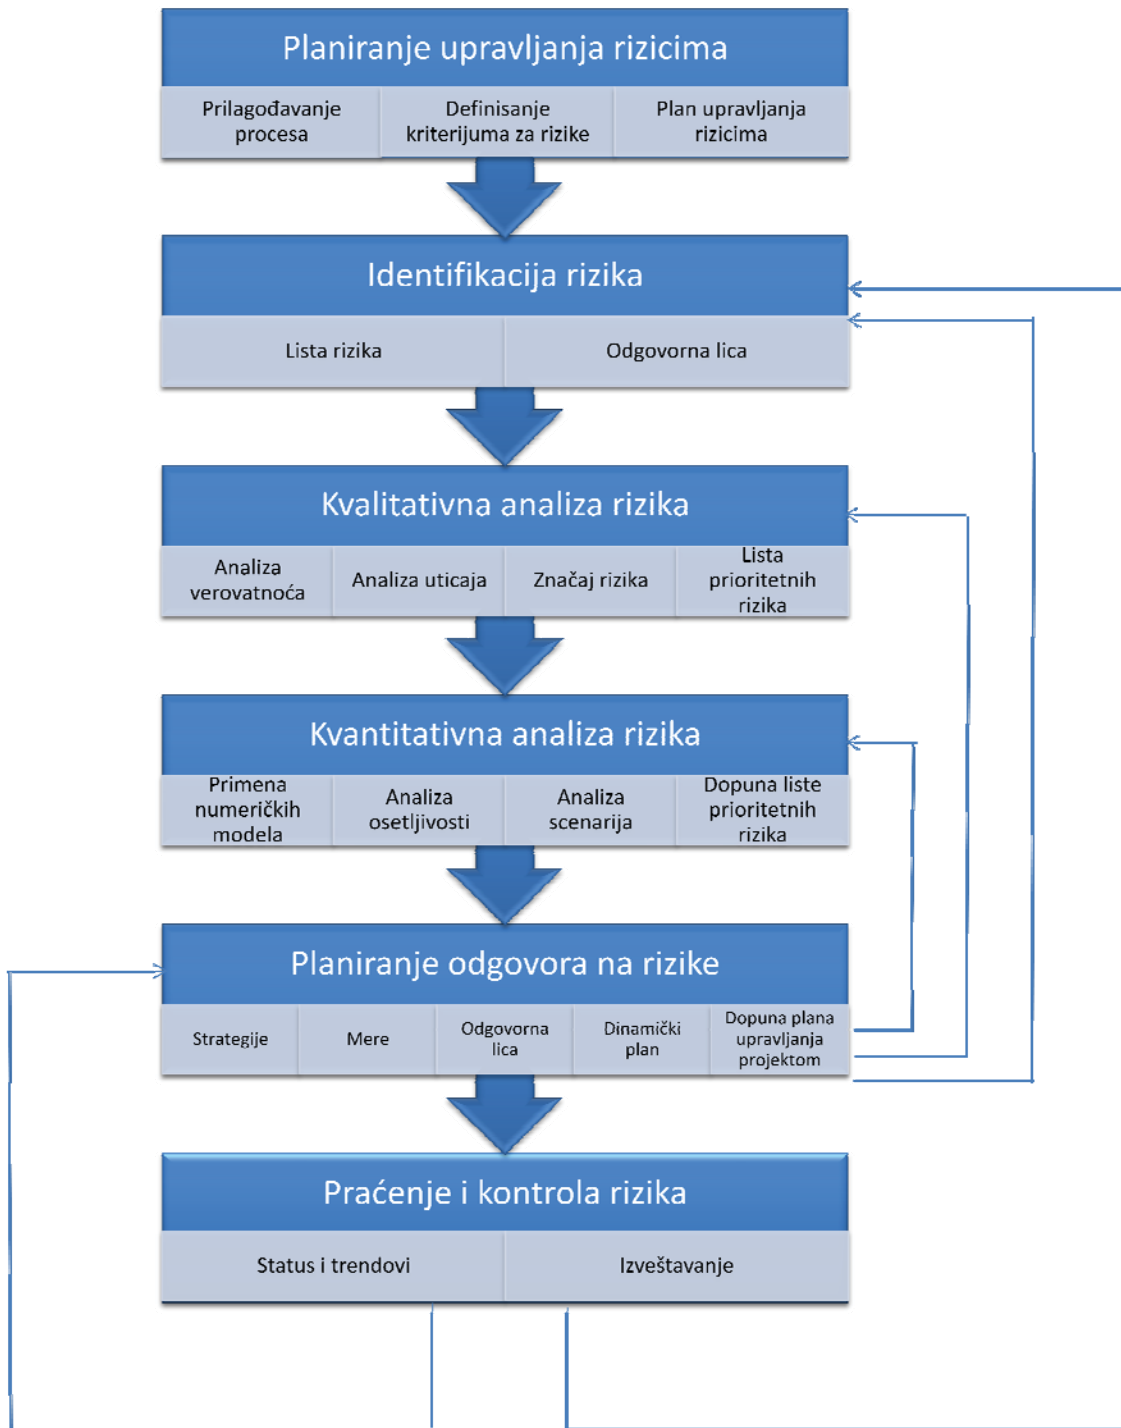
Planiranje upravljanja rizicima

Prilagođavanje procesa

Definisanje kriterijuma za rizike

Plan upravljanja rizicima

Identifikacija rizika

Lista rizika

Odgovorna lica

Kvalitativna analiza rizika

Analiza verovatnoća

Analiza uticaja

Značaj rizika

Lista prioritetnih rizika

Kvantitativna analiza rizika

Primena numeričkih modela

Analiza osetljivosti

Analiza scenarija

Dopuna liste prioritetnih rizika

Planiranje odgovora na rizike

Strategije

Mere

Odgovorna lica

Dinamički plan

Dopuna plana upravljanja projektom

Praćenje i kontrola rizika

Status i trendovi

Izveštavanje